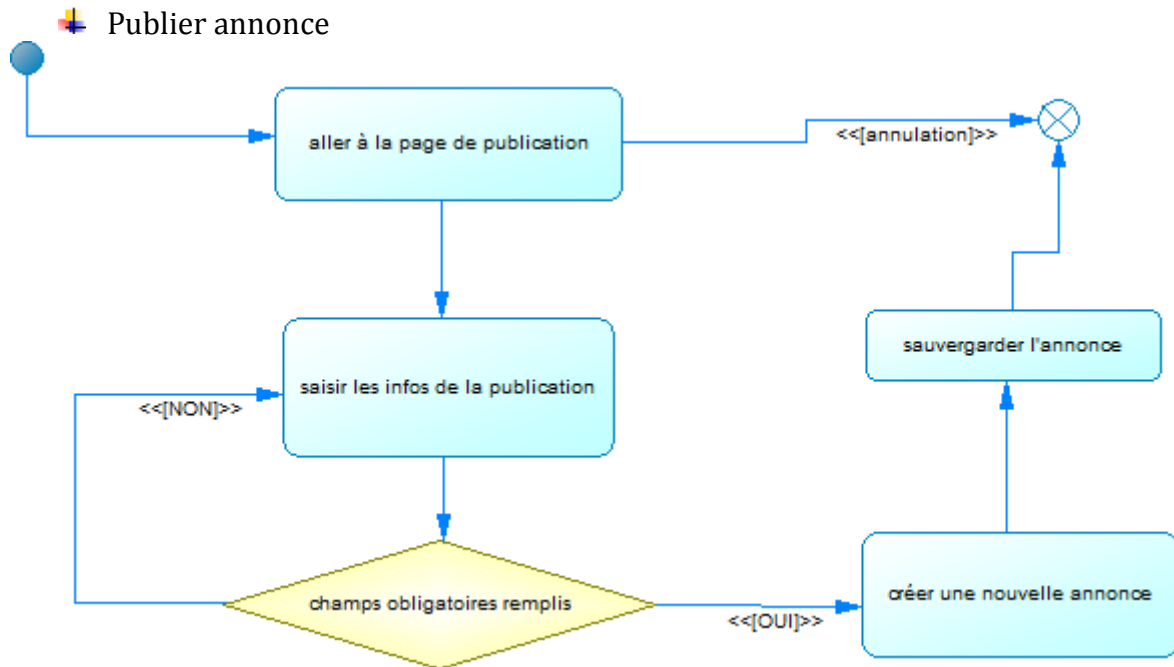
Publier annonce

aller à la page de publication

<<[annulation]>>

saisir les infos de la publication

<<[NON]>>

sauvergarder l'annonce

champs obligatoires remplis

<<[OUI]>>

créer une nouvelle annonce